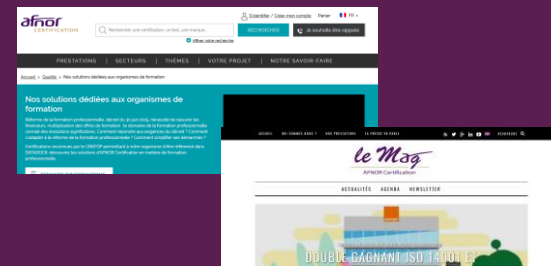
afnor
CERTIFICATION

Rechercher une certification ou une marque
RECHERCHER
S'identifier / Créer mon compte
Panier
FR
Je souhaite être rappelé
Affiner votre recherche

PRESTATIONS | SECTEURS | THÈMES | VOTRE PROJET | NOTRE SAVOIR-FAIRE

Accueil > Qualité > Nos solutions dédiées aux organismes de formation

Nos solutions dédiées aux organismes de formation

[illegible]

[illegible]

ACCUEIL | QUI SOMMES-NOUS ? | NOS PRESTATIONS | LA PAROLE EN PLUS | CONTACT

le Mag
AFNOR Certification

ACTUALITÉS | AGENDA | NEWSLETTER

DOUBLE GAGNANT ISO 14001 ET